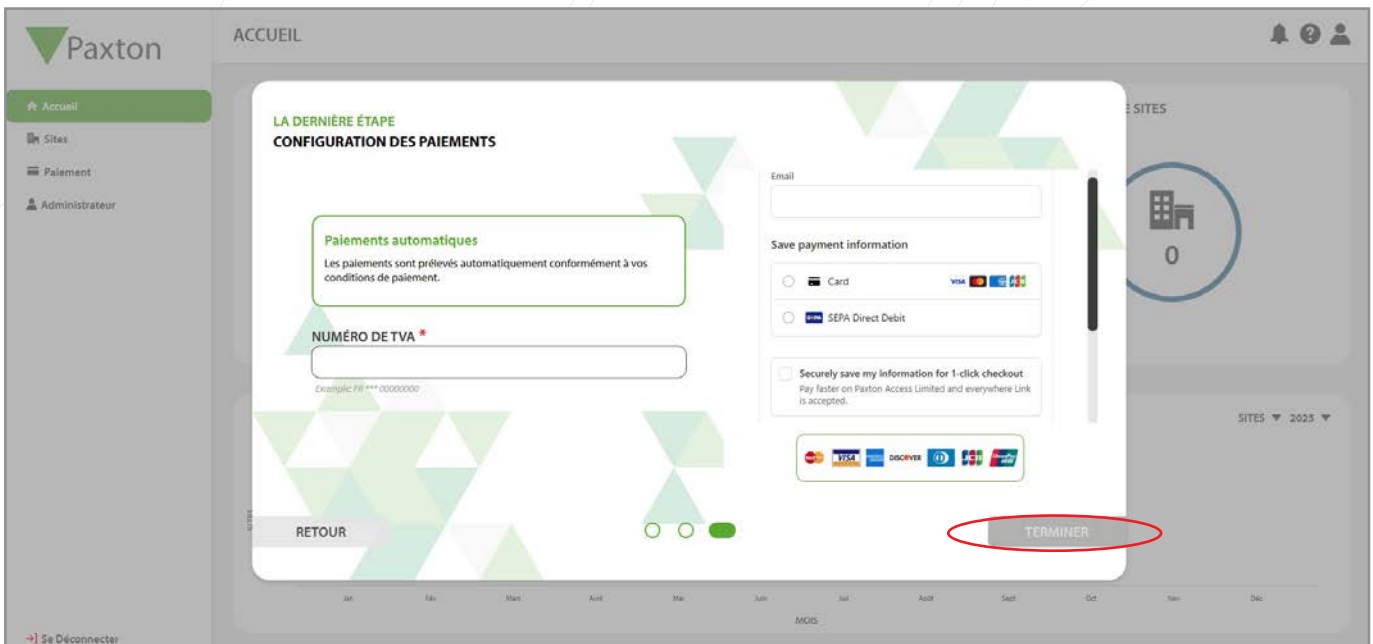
Paxton

ACCUEIL

Accueil
Sites
Paiement
Administrateur

Se Déconnecter

E SITES

0

SITES 2025

LA DERNIÈRE ÉTAPE
CONFIGURATION DES PAIEMENTS

Paiements automatiques
Les paiements sont prélevés automatiquement conformément à vos conditions de paiement.

NUMÉRO DE TVA *

Example: FR *** 00000000

Email

Save payment information

Card

SEPA Direct Debit

Securely save my information for 1-click checkout
Pay faster on Paxton Access Limited and everywhere Link is accepted.

VISA DISCOVER

RETOUR

TERMINER

Jan Fév Mars Avril Mai Juin Juil Août Sept Oct Nov Déc
MOIS